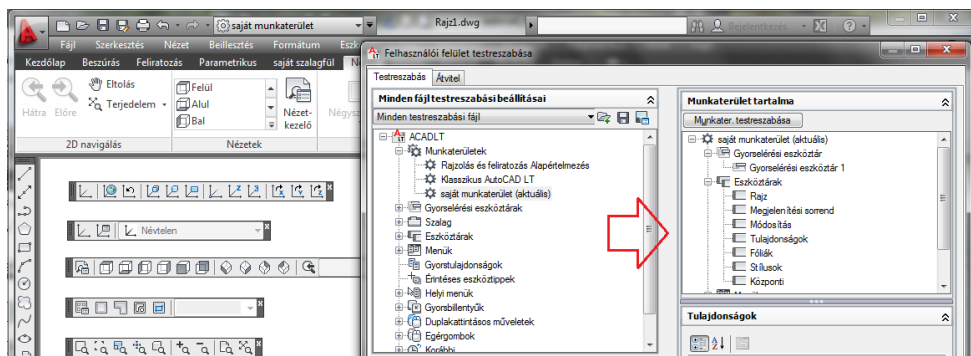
saját munkaterület
Rajz1.dwg
Bejelentkezés
Fájl Szerkesztés Nézet Beillesztés Formátum Eszk
Kezdőlap Beszúrás Feliratozás Parametrikus saját szalagfül N
Eltolás
Terjedelem
Hátra Előre
Felül
Alul
Bal
Nézet-kezelő
Négyz
2D navigálás
Nézetek
Névtelen
Felhasználói felület testreszabása
Testreszabás Átvitel
Minden fájl testreszabási beállításai
Minden testreszabási fájl
ACADLT
Munkaterületek
Rajzolás és feliratozás Alapértelmezés
Klasszikus AutoCAD LT
saját munkaterület (aktuális)
Gyorselérési eszköztárak
Szalag
Eszköztárak
Menük
Gyorstulajdonságok
Érintéses eszköztippek
Helyi menük
Gyorsbillentyűk
Duplakattintásos műveletek
Egérgombok
Korábbi
Munkaterület tartalma
Munkater. testreszabása
saját munkaterület (aktuális)
Gyorselérési eszköztár
Gyorselérési eszköztár 1
Eszköztárak
Rajz
Megjelenítési sorrend
Módosítás
Tulajdonságok
Fóliák
Stílusok
Központi
Tulajdonságok